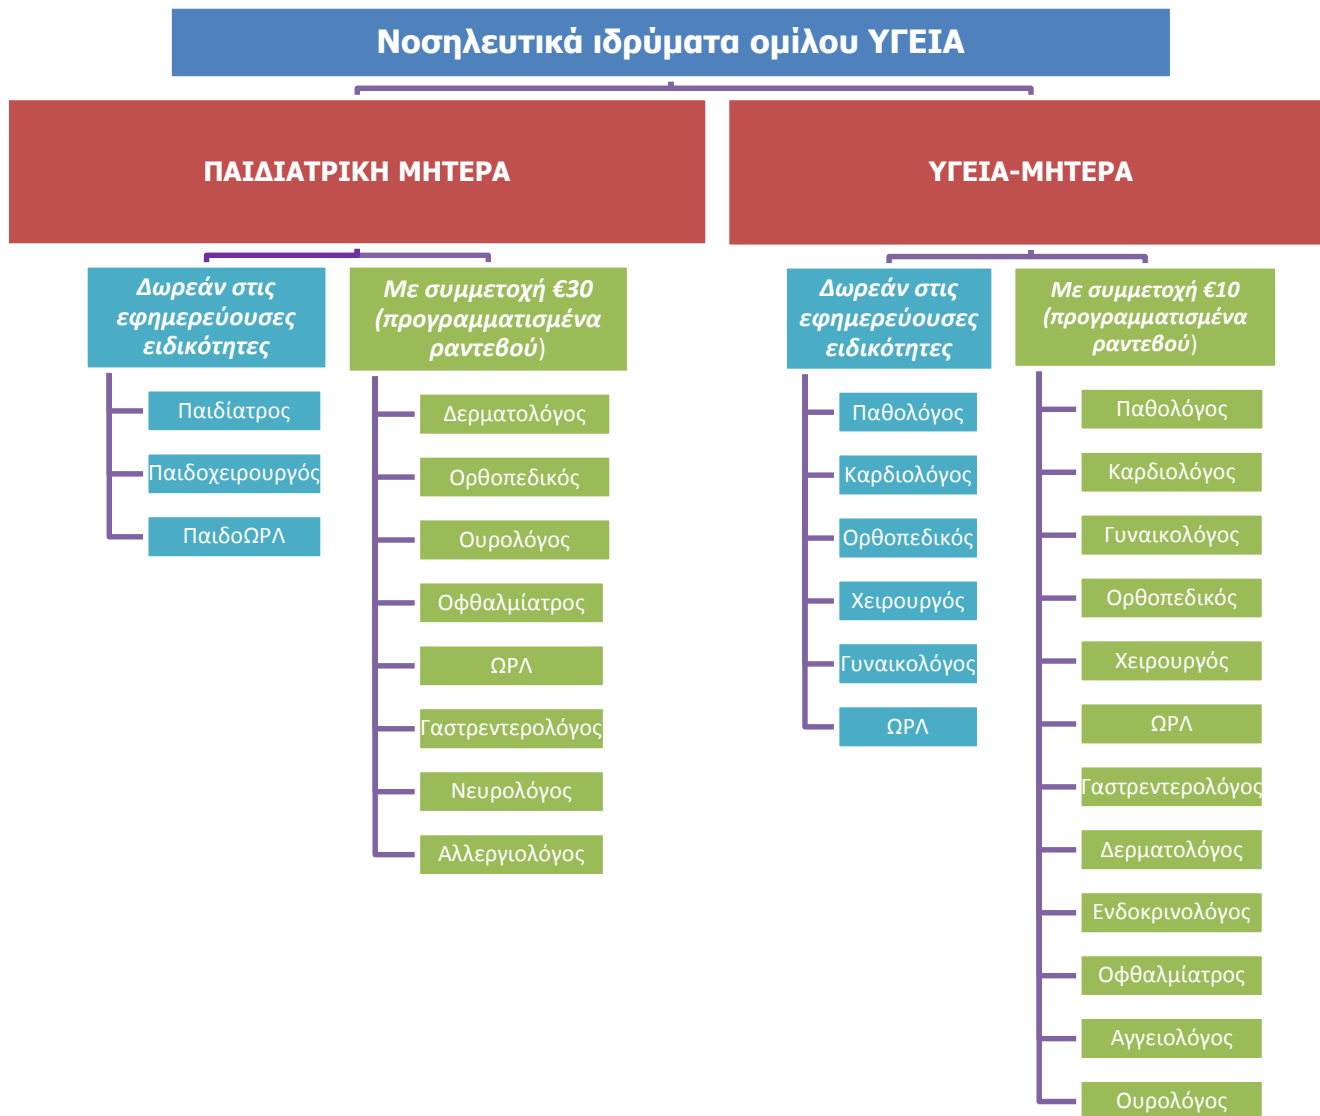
Νοσηλευτικά ιδρύματα ομίλου ΥΓΕΙΑ

ΠΑΙΔΙΑΤΡΙΚΗ ΜΗΤΕΡΑ

Δωρεάν στις εφημερεύουσες ειδικότητες

Παιδίατρος

Παιδοχειρουργός

ΠαιδοΩΡΛ

Με συμμετοχή €30 (προγραμματισμένα ραντεβού)

Δερματολόγος

Ορθοπεδικός

Ουρολόγος

Οφθαλμίατρος

ΩΡΛ

Γαστρεντερολόγος

Νευρολόγος

Αλλεργιολόγος

ΥΓΕΙΑ-ΜΗΤΕΡΑ

Δωρεάν στις εφημερεύουσες ειδικότητες

Παθολόγος

Καρδιολόγος

Ορθοπεδικός

Χειρουργός

Γυναικολόγος

ΩΡΛ

Με συμμετοχή €10 (προγραμματισμένα ραντεβού)

Παθολόγος

Καρδιολόγος

Γυναικολόγος

Ορθοπεδικός

Χειρουργός

ΩΡΛ

Γαστρεντερολόγος

Δερματολόγος

Ενδοκρινολόγος

Οφθαλμίατρος

Αγγειολόγος

Ουρολόγος